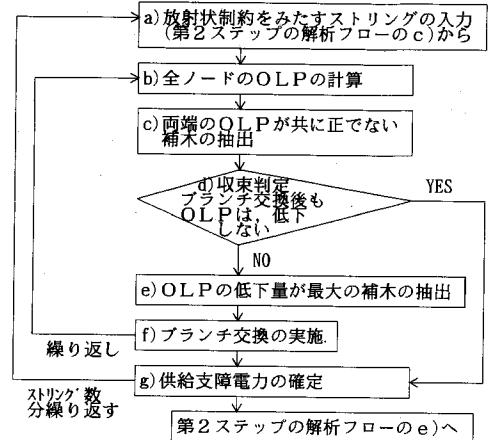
a) 放射状制約をみたすストリングの入力（第２ステップの解析フローのｃ）から

b) 全ノードのＯＬＰの計算

c) 両端のＯＬＰが共に正でない補木の抽出

d) 収束判定
ブランチ交換後もＯＬＰは，低下しない

YES

NO

e) ＯＬＰの低下量が最大の補木の抽出

f) ブランチ交換の実施.

繰り返し

g) 供給支障電力の確定

ｽﾄﾘﾝｸﾞ数分繰り返す

第２ステップの解析フローのｅ）へ